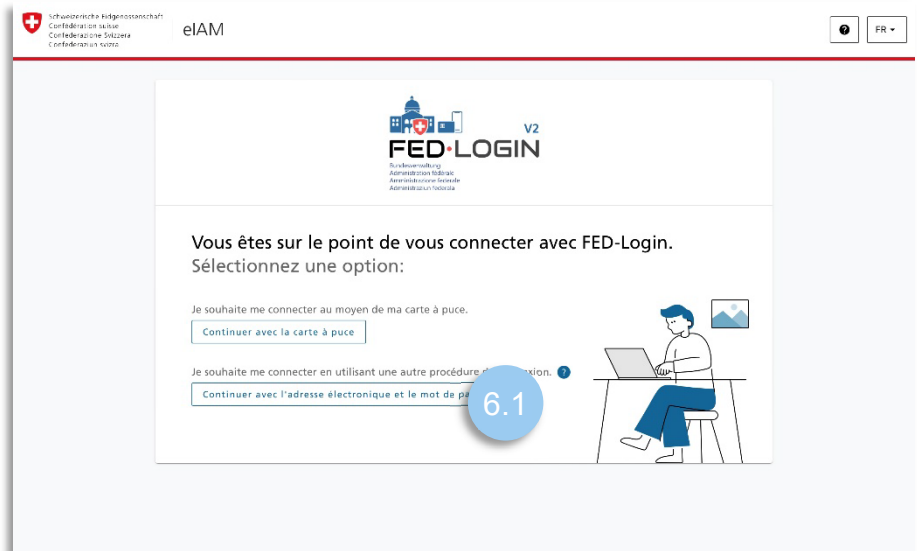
Schweizerische Eidgenossenschaft
Confédération suisse
Confederazione Svizzera
Confederaziun svizra

eIAM

FR

V2
FED·LOGIN
Bundesverwaltung
Administration fédérale
Amministrazione federale
Administraziun federala

Vous êtes sur le point de vous connecter avec FED-Login.
Sélectionnez une option:

Je souhaite me connecter au moyen de ma carte à puce.

Continuer avec la carte à puce

Je souhaite me connecter en utilisant une autre procédure d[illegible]xion.

Continuer avec l'adresse électronique et le mot de pa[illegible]

6.1